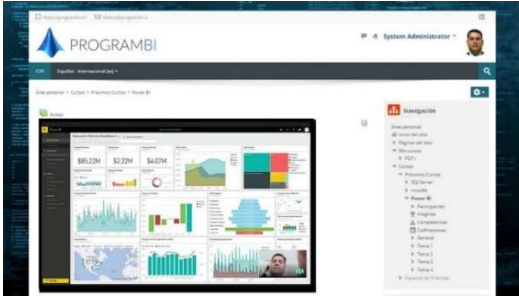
PROGRAMBI

System Administrator

CIFF Español - Internacional (es)

Área personal > Cursos > Próximos Cursos > Power BI

Avisos

$85.22M $2.22M $4.07M

Navegación

Área personal
Inicio del sitio
Páginas del sitio
Mis cursos
PQT1
Cursos
Próximos Cursos
SQL Server
moodle
Power BI
Participantes
Insignias
Competencias
Calificaciones
General
Tema 1
Tema 2
Tema 3
Tema 4
Expresiones de Prácticas